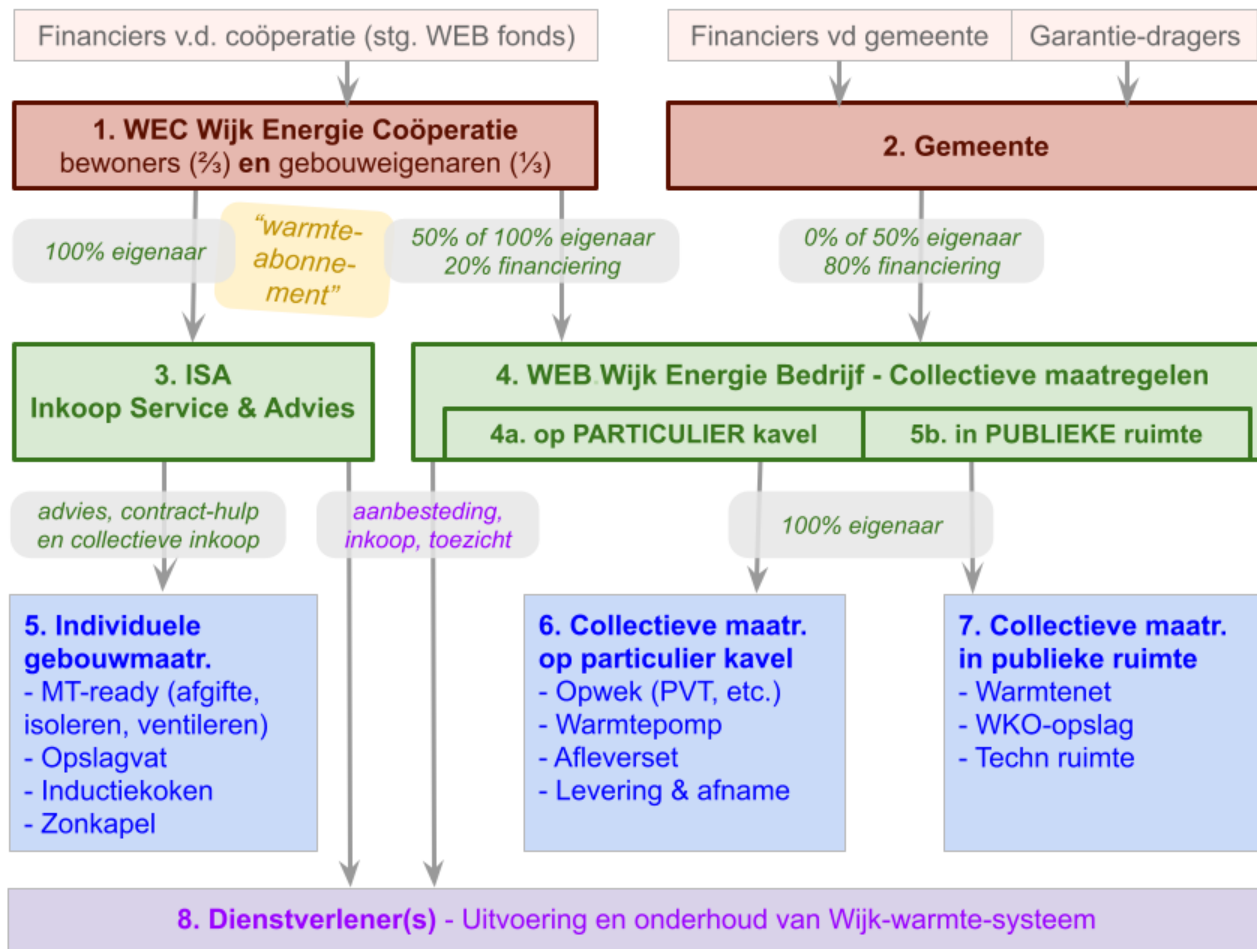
Financiers v.d. coöperatie (stg. WEB fonds)

Financiers vd gemeente

Garantie-dragers

1. WEC Wijk Energie Coöperatie
bewoners (⅔) en gebouweigenaren (⅓)

2. Gemeente

100% eigenaar

“warmte-abonnement”

50% of 100% eigenaar
20% financiering

0% of 50% eigenaar
80% financiering

3. ISA
Inkoop Service & Advies

4. WEB Wijk Energie Bedrijf - Collectieve maatregelen

4a. op PARTICULIER kavel

5b. in PUBLIEKE ruimte

advies, contract-hulp
en collectieve inkoop

aanbesteding,
inkoop, toezicht

100% eigenaar

5. Individuele gebouwmaatr.
- MT-ready (afgifte, isoleren, ventileren)
- Opslagvat
- Inductiekoken
- Zonkapel

6. Collectieve maatr. op particulier kavel
- Opwek (PVT, etc.)
- Warmtepomp
- Afleverset
- Levering & afname

7. Collectieve maatr. in publieke ruimte
- Warmtenet
- WKO-opslag
- Techn ruimte

8. Dienstverlener(s) - Uitvoering en onderhoud van Wijk-warmte-systeem